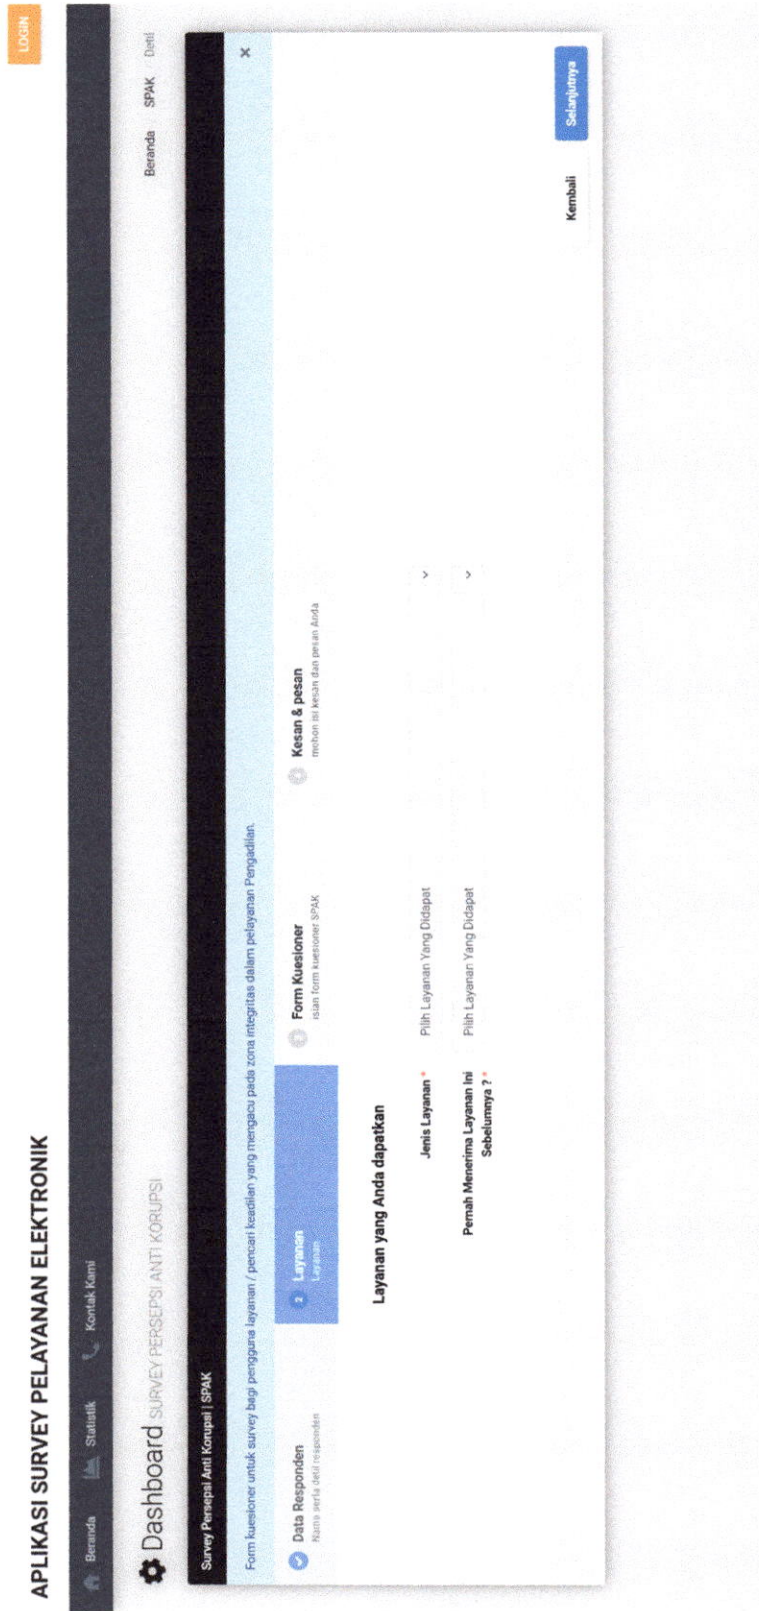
APLIKASI SURVEY PELAYANAN ELEKTRONIK

LOGIN

Beranda Statistik Kontak Kami

Dashboard SURVEY PERSEPSI ANTI KORUPSI

Beranda SPAK Detil

Survey Persepsi Anti Korupsi | SPAK

Form kuesioner untuk survey bagi pengguna layanan / pencari keadilan yang mengacu pada zona integritas dalam pelayanan Pengadilan.

×

Data Responden
Nama serta detil responden

2 Layanan
Layanan

3 Form Kuesioner
isian form kuesioner SPAK

4 Kesan & pesan
mohon isi kesan dan pesan Anda

Layanan yang Anda dapatkan

Jenis Layanan * Pilih Layanan Yang Didapat

Pernah Menerima Layanan Ini Sebelumnya ? * Pilih Layanan Yang Didapat

Kembali Selanjutnya